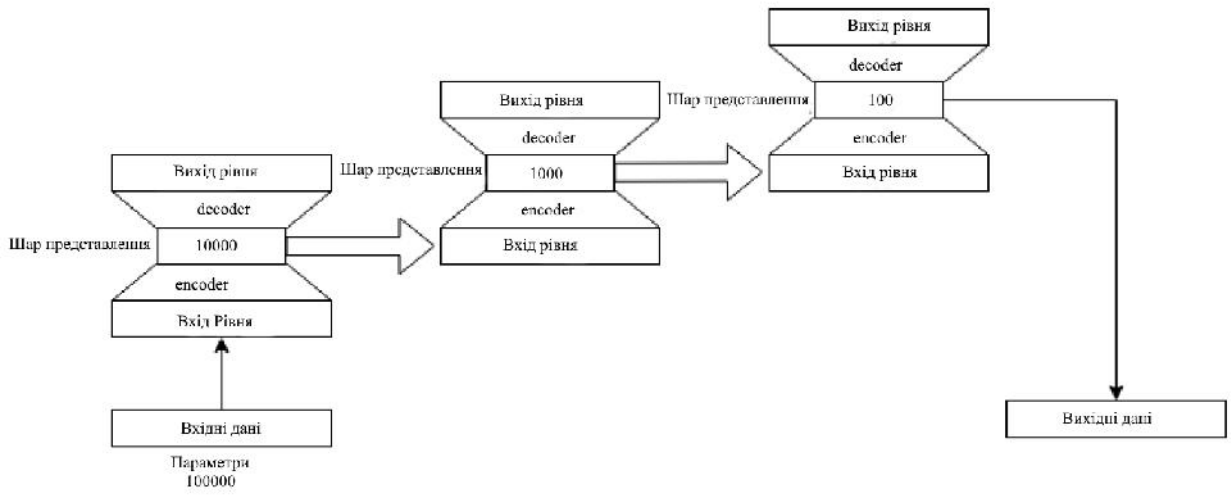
Вихід рівня

decoder

Шар представлення 10000

encoder

Вхід Рівня

Вхідні дані

Параметри 100000

Вихід рівня

decoder

Шар представлення 1000

encoder

Вхід рівня

Вихід рівня

decoder

Шар представлення 100

encoder

Вхід рівня

Вихідні дані